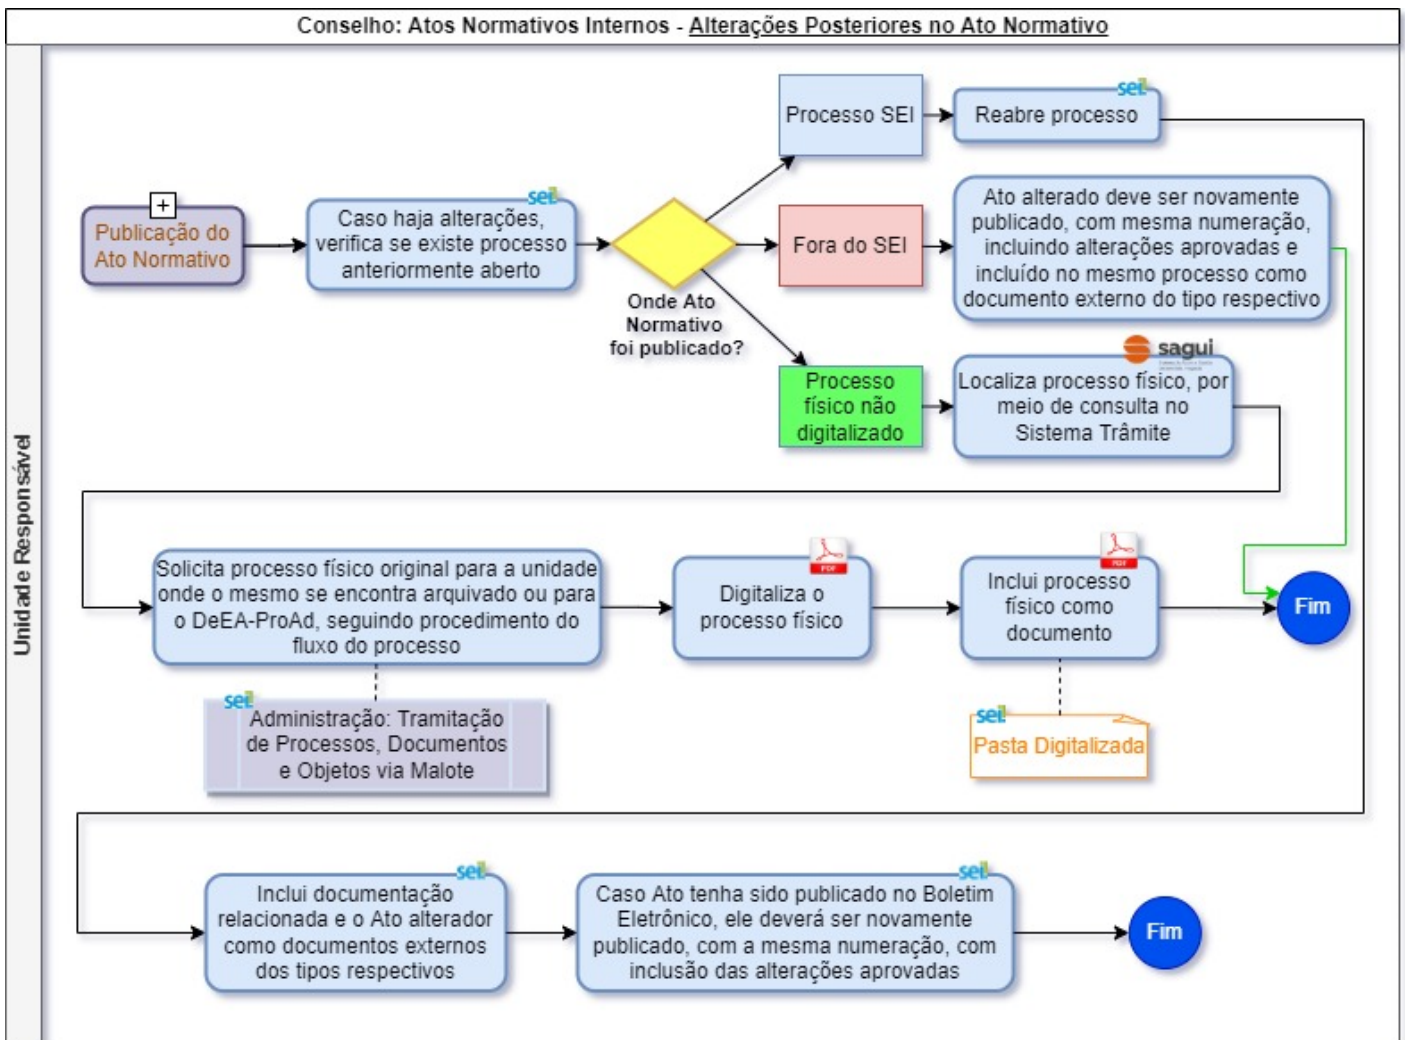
Conselho: Atos Normativos Internos - Alterações Posteriores no Ato Normativo

Unidade Responsável

Publicação do Ato Normativo

sei

Caso haja alterações, verifica se existe processo anteriormente aberto

Onde Ato Normativo foi publicado?

Processo SEI

sei

Reabre processo

Fora do SEI

Ato alterado deve ser novamente publicado, com mesma numeração, incluindo alterações aprovadas e incluído no mesmo processo como documento externo do tipo respectivo

Processo físico não digitalizado

sagui

Localiza processo físico, por meio de consulta no Sistema Trâmite

Solicita processo físico original para a unidade onde o mesmo se encontra arquivado ou para o DeEA-ProAd, seguindo procedimento do fluxo do processo

PDF

Digitaliza o processo físico

PDF

Inclui processo físico como documento

Fim

sei

Administração: Tramitação de Processos, Documentos e Objetos via Malote

sei

Pasta Digitalizada

sei

Inclui documentação relacionada e o Ato alterador como documentos externos dos tipos respectivos

sei

Caso Ato tenha sido publicado no Boletim Eletrônico, ele deverá ser novamente publicado, com a mesma numeração, com inclusão das alterações aprovadas

Fim